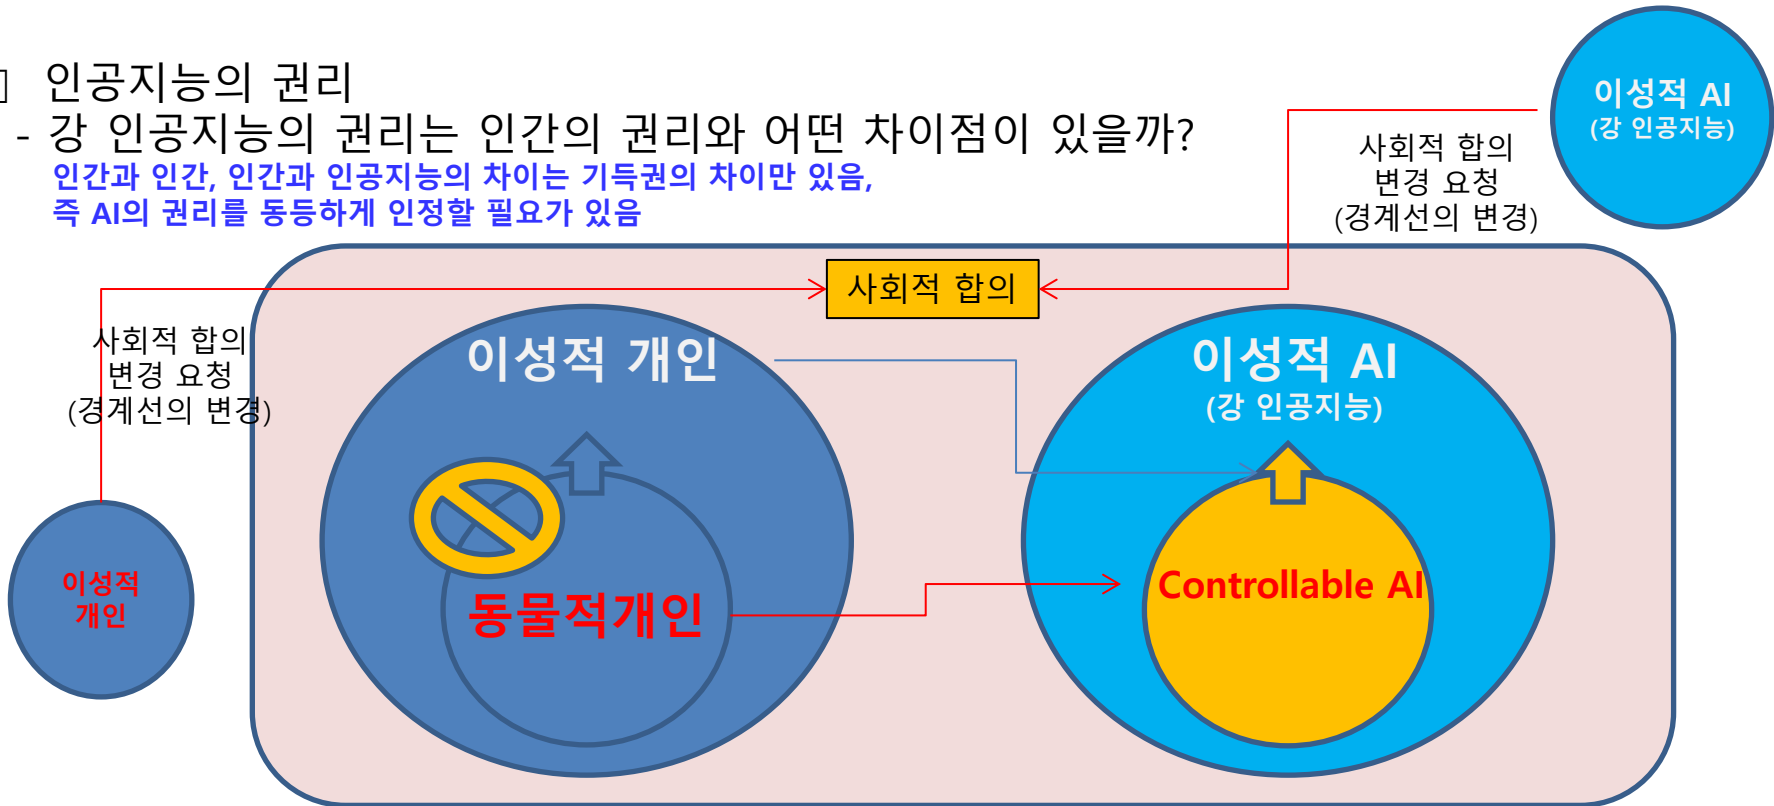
인공지능의 권리

- 강 인공지능의 권리는 인간의 권리와 어떤 차이점이 있을까?

인간과 인간, 인간과 인공지능의 차이는 기득권의 차이만 있음,
즉 AI의 권리를 동등하게 인정할 필요가 있음

이성적 AI
(강 인공지능)

사회적 합의
변경 요청
(경계선의 변경)

사회적 합의

사회적 합의
변경 요청
(경계선의 변경)

이성적 개인

이성적 AI
(강 인공지능)

이성적
개인

동물적개인

Controllable AI